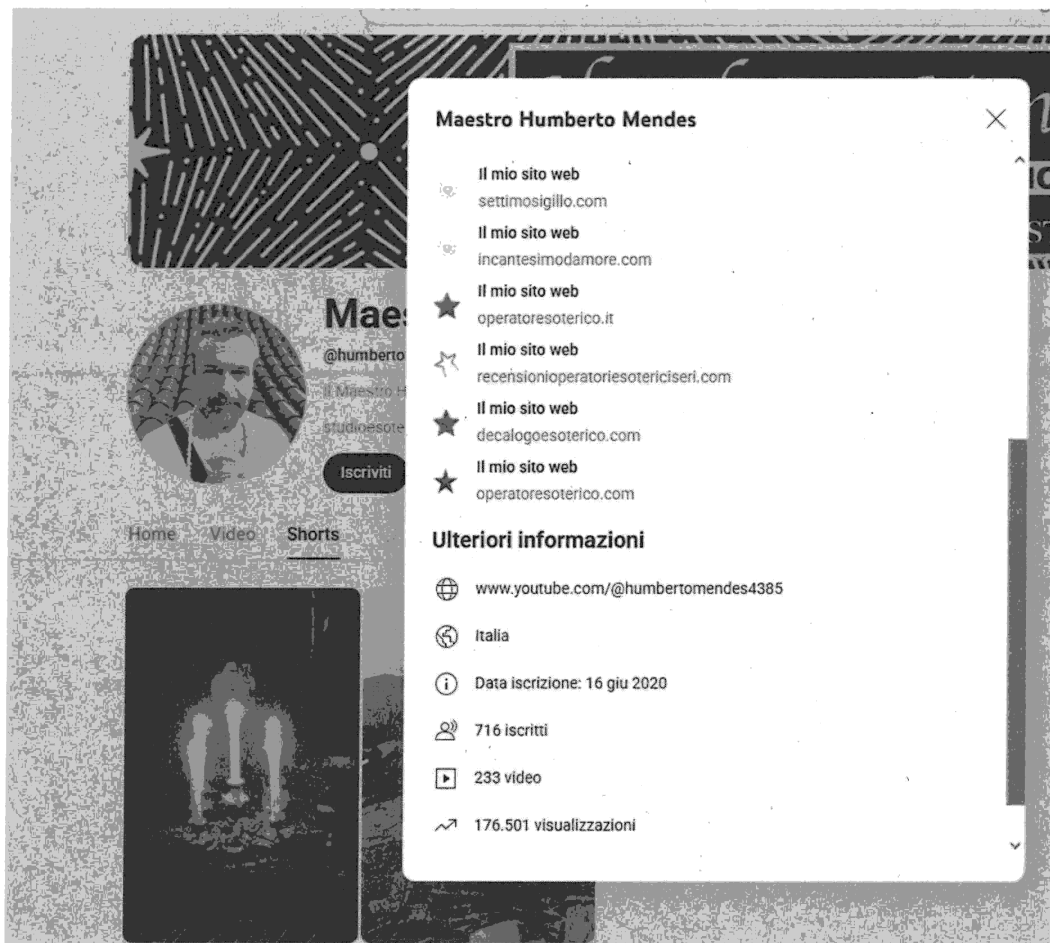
Maes
@humberto
Il Maestro H
studioesote
Iscriviti
Home Video Shorts

Maestro Humberto Mendes

Il mio sito web
settimosigillo.com
Il mio sito web
incantesimodamore.com
Il mio sito web
operatoresoterico.it
Il mio sito web
recensionioperatoriesotericiseri.com
Il mio sito web
decalogoesoterico.com
Il mio sito web
operatoresoterico.com

Ulteriori informazioni

www.youtube.com/@humbertomendes4385
Italia
Data iscrizione: 16 giu 2020
716 iscritti
233 video
176.501 visualizzazioni